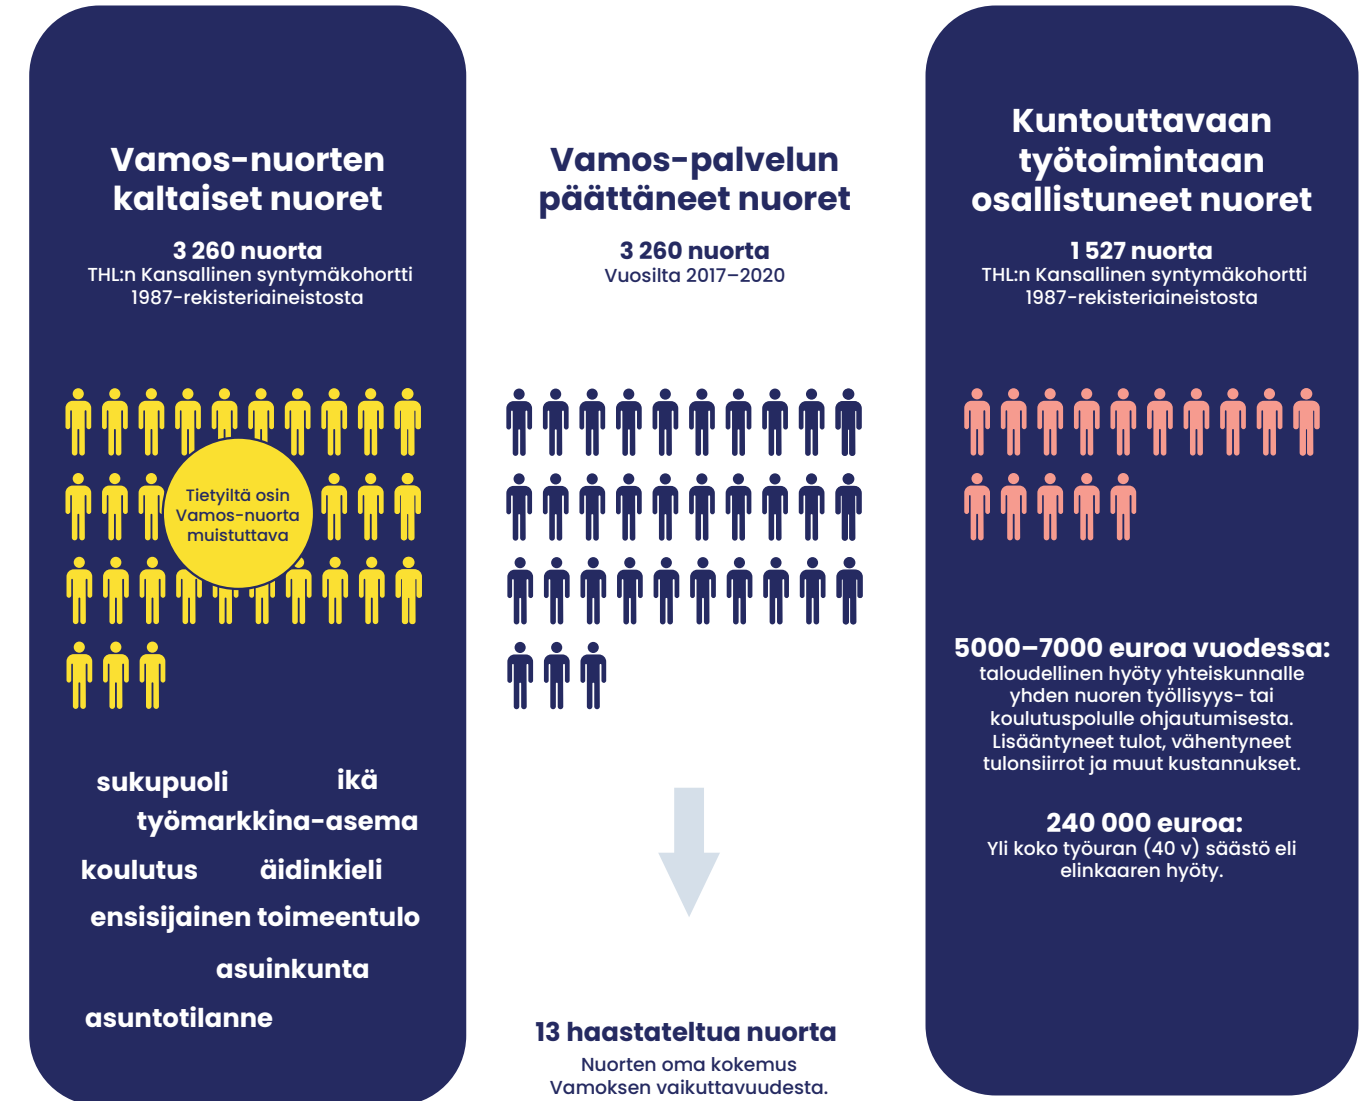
Vamos-nuorten kaltaiset nuoret

3 260 nuorta
THL:n Kansallinen syntymäkohortti 1987-rekisteriaineistosta

Tietyiltä osin Vamos-nuorta muistuttava

sukupuoli ikä
työmarkkina-asema
koulutus äidinkieli
ensisijainen toimeentulo
asuinkunta
asuntotilanne

Vamos-palvelun päättäneet nuoret

3 260 nuorta
Vuosilta 2017–2020

13 haastateltua nuorta
Nuorten oma kokemus Vamoksen vaikuttavuudesta.

Kuntouttavaan työtoimintaan osallistuneet nuoret

1 527 nuorta
THL:n Kansallinen syntymäkohortti 1987-rekisteriaineistosta

5000–7000 euroa vuodessa:
taloudellinen hyöty yhteiskunnalle yhden nuoren työllisyys- tai koulutuspolulle ohjautumisesta. Lisääntyneet tulot, vähentyneet tulonsiirrot ja muut kustannukset.

240 000 euroa:
Yli koko työuran (40 v) säästö eli elinkaaren hyöty.